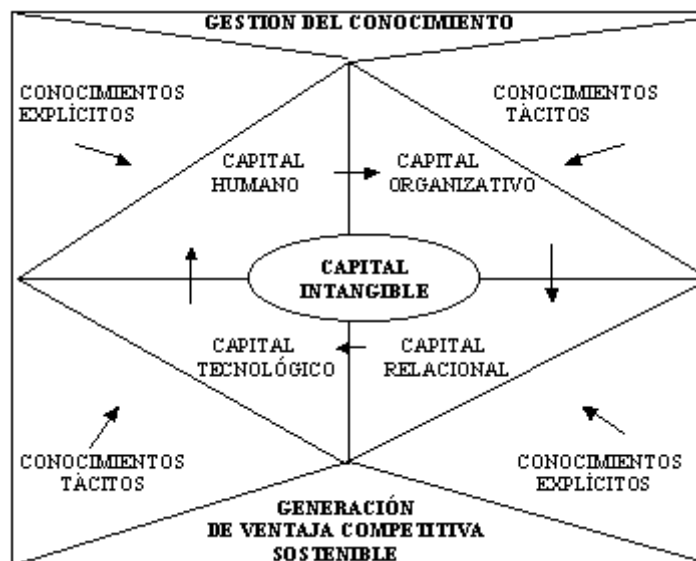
GESTION DEL CONOCIMIENTO

CONOCIMIENTOS EXPLÍCITOS

CONOCIMIENTOS TÁCITOS

CAPITAL HUMANO

CAPITAL ORGANIZATIVO

CAPITAL INTANGIBLE

CAPITAL TECNOLÓGICO

CAPITAL RELACIONAL

CONOCIMIENTOS TÁCITOS

CONOCIMIENTOS EXPLÍCITOS

GENERACIÓN DE VENTAJA COMPETITIVA SOSTENIBLE